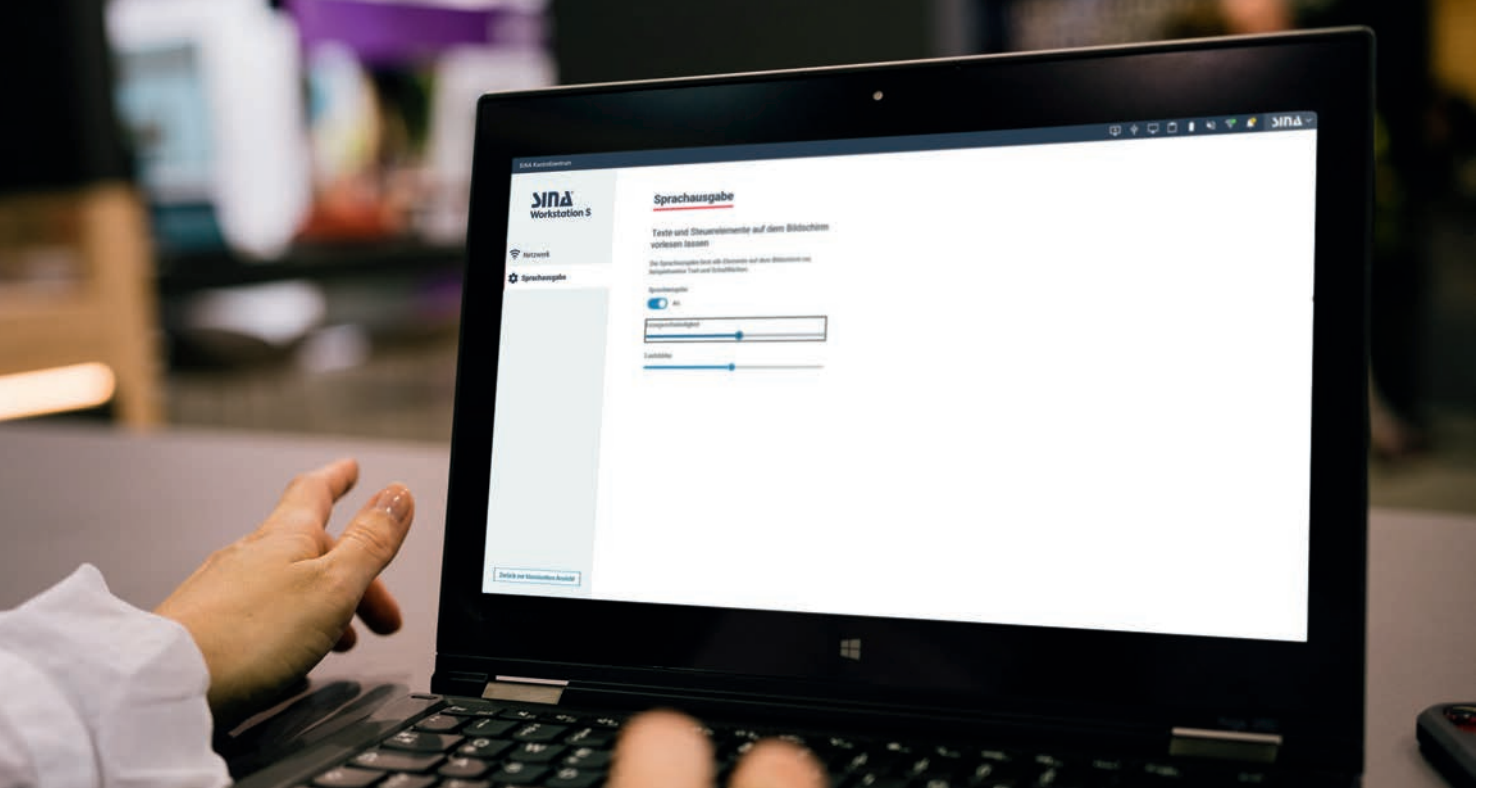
SINA Kontrollzentrum

SINA

SINA Workstation S

Netzwerk

Sprachausgabe

Sprachausgabe

Texte und Steuerelemente auf dem Bildschirm vorlesen lassen

Die Sprachausgabe liest alle Elemente auf dem Bildschirm vor, beispielsweise Text und Schaltflächen.

Sprachausgabe

An

Ansagegeschwindigkeit

Lautstärke

Zurück zur klassischen Ansicht